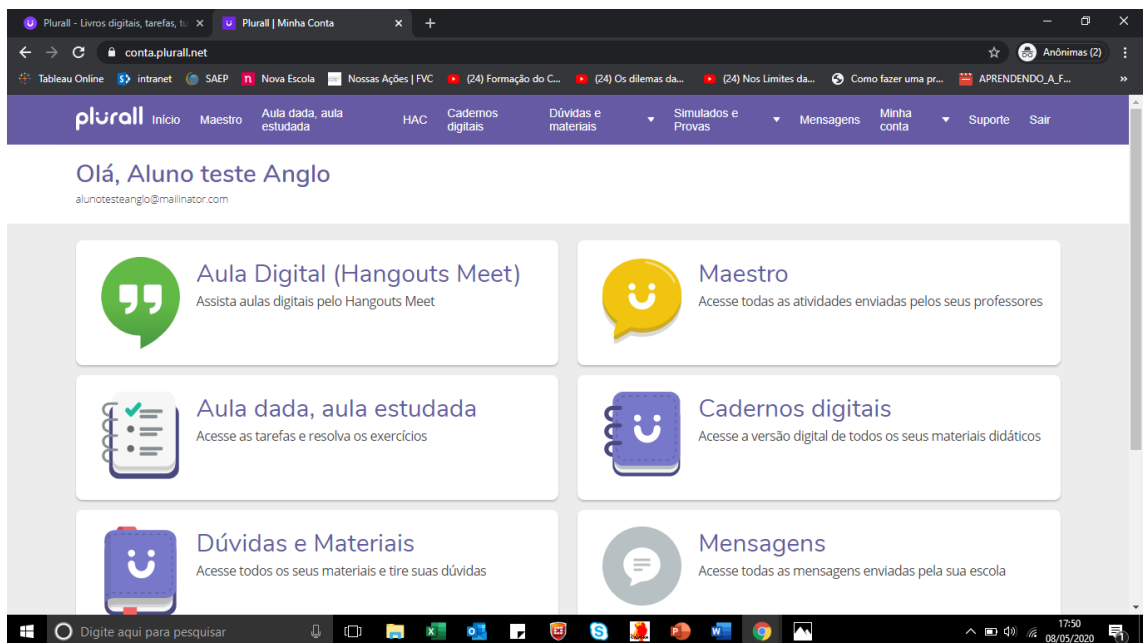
Plurall - Livros digitais, tarefas, tu ×
Plurall | Minha Conta ×
+

conta.plurall.net

Anônimas (2)

Tableau Online   intranet   SAEP   Nova Escola   Nossas Ações | FVC   (24) Formação do C...   (24) Os dilemas da...   (24) Nos Limites da...   Como fazer uma pr...   APRENDENDO_A_F...

plurall   Início   Maestro   Aula dada, aula estudada   HAC   Cadernos digitais   Dúvidas e materiais   Simulados e Provas   Mensagens   Minha conta   Suporte   Sair

Olá, Aluno teste Anglo
alunotesteanglo@mailinator.com

Aula Digital (Hangouts Meet)
Assista aulas digitais pelo Hangouts Meet

Maestro
Acesse todas as atividades enviadas pelos seus professores

Aula dada, aula estudada
Acesse as tarefas e resolva os exercícios

Cadernos digitais
Acesse a versão digital de todos os seus materiais didáticos

Dúvidas e Materiais
Acesse todos os seus materiais e tire suas dúvidas

Mensagens
Acesse todas as mensagens enviadas pela sua escola

Digite aqui para pesquisar

17:50
08/05/2020